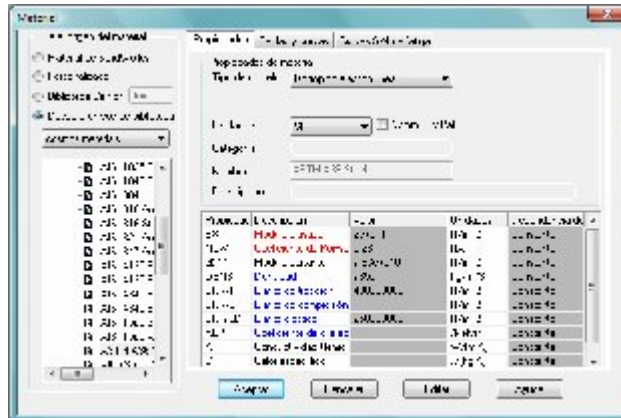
Materiales

Propiedades | Tablas y curvas | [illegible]

Propiedades de material
Tipo de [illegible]

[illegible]
Categoría
Nombre
Descripción

| Propiedad | Descripción | Valor | Unidades | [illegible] |
|---|---|---|---|---|
| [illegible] | Módulo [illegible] | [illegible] | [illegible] | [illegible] |
| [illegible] | Coeficiente de Poisson | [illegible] | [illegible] | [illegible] |
| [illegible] | Módulo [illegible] | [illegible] | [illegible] | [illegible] |
| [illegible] | Densidad | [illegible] | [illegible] | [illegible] |
| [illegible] | Límite de tracción | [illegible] | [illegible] | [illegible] |
| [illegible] | Límite de compresión | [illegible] | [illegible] | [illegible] |
| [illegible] | Límite elástico | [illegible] | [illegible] | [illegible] |
| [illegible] | Coeficiente de dilatación | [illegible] | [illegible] | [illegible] |
| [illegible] | Conductividad térmica | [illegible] | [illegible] | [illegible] |
| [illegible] | Calor específico | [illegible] | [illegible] | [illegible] |

Aceptar | Cancelar | Editar | Ayuda